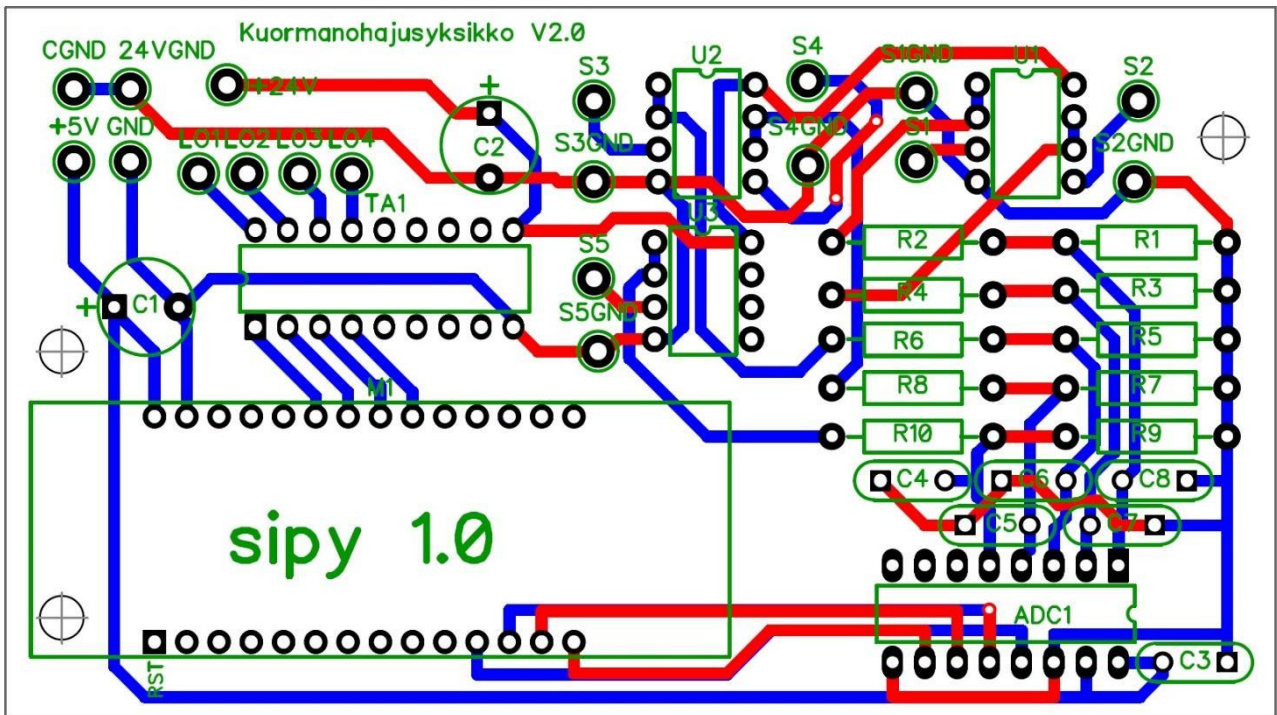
Kuormanohajusyksikko V2.0

CGND 24VGND

+24V

+5V GND

LO1 LO2 LO3 LO4

TA1

+

C2

S3

S3GND

U2

S4

S4GND

S1GND

S1

U1

S2

S2GND

U3

S5

S5GND

+

C1

M1

R2 R1

R4 R3

R6 R5

R8 R7

R10 R9

C4 C6 C8

C5 C7

sipy 1.0

ADC1

C3

RST